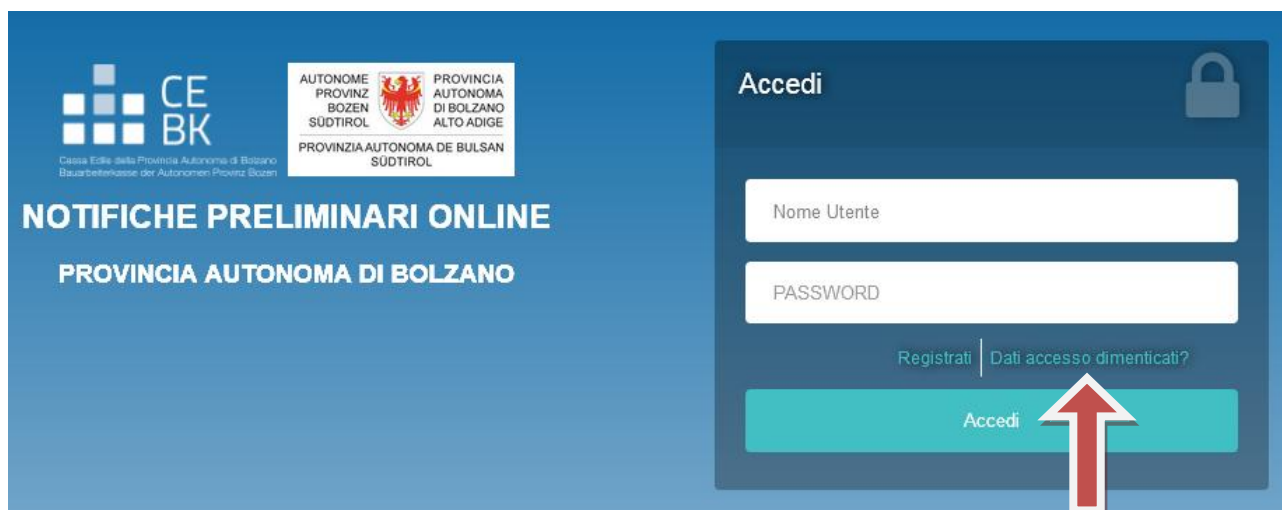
CE
BK
Cassa Edile della Provincia Autonoma di Bolzano
Bauarbeiterkasse der Autonomen Provinz Bozen

AUTONOME PROVINZ BOZEN SÜDTIROL
PROVINCIA AUTONOMA DI BOLZANO ALTO ADIGE
PROVINZIA AUTONOMA DE BULSAN SÜDTIROL

NOTIFICHE PRELIMINARI ONLINE

PROVINCIA AUTONOMA DI BOLZANO

Accedi

Nome Utente

PASSWORD

Registrati | Dati accesso dimenticati?

Accedi